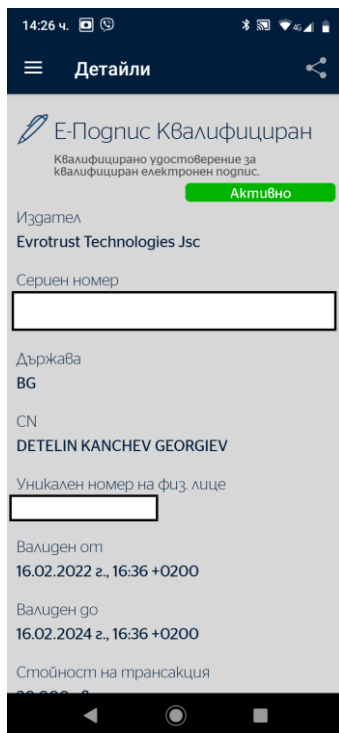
14:26 ч.

Детайли

Е-Подпис Квалифициран

Квалифицирано удостоверение за квалифициран електронен подпис.

Активно

Издател
Evrotrust Technologies Jsc

Сериен номер

Държава
BG

CN
DETELIN KANCHEV GEORGIEV

Уникален номер на физ. лице

Валиден от
16.02.2022 г., 16:36 +0200

Валиден до
16.02.2024 г., 16:36 +0200

Стойност на трансакция
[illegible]